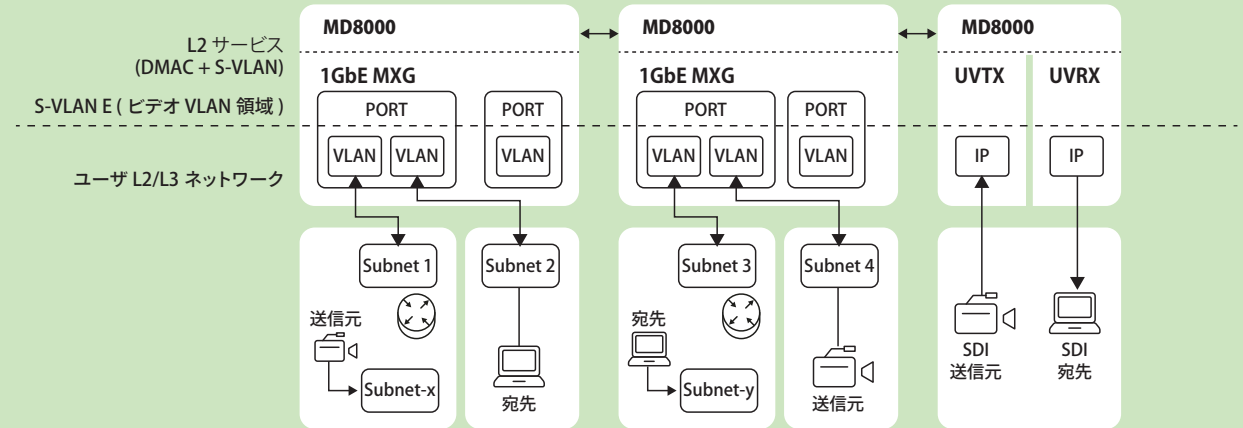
MD8000

MD8000

MD8000

L2 サービス
(DMAC + S-VLAN)

S-VLAN E ( ビデオ VLAN 領域 )

ユーザ L2/L3 ネットワーク

1GbE MXG

PORT

VLAN

VLAN

PORT

VLAN

1GbE MXG

PORT

VLAN

VLAN

PORT

VLAN

UVTX

UVRX

IP

IP

Subnet 1

Subnet 2

送信元

Subnet-x

宛先

Subnet 3

Subnet 4

宛先

Subnet-y

送信元

SDI
送信元

SDI
宛先